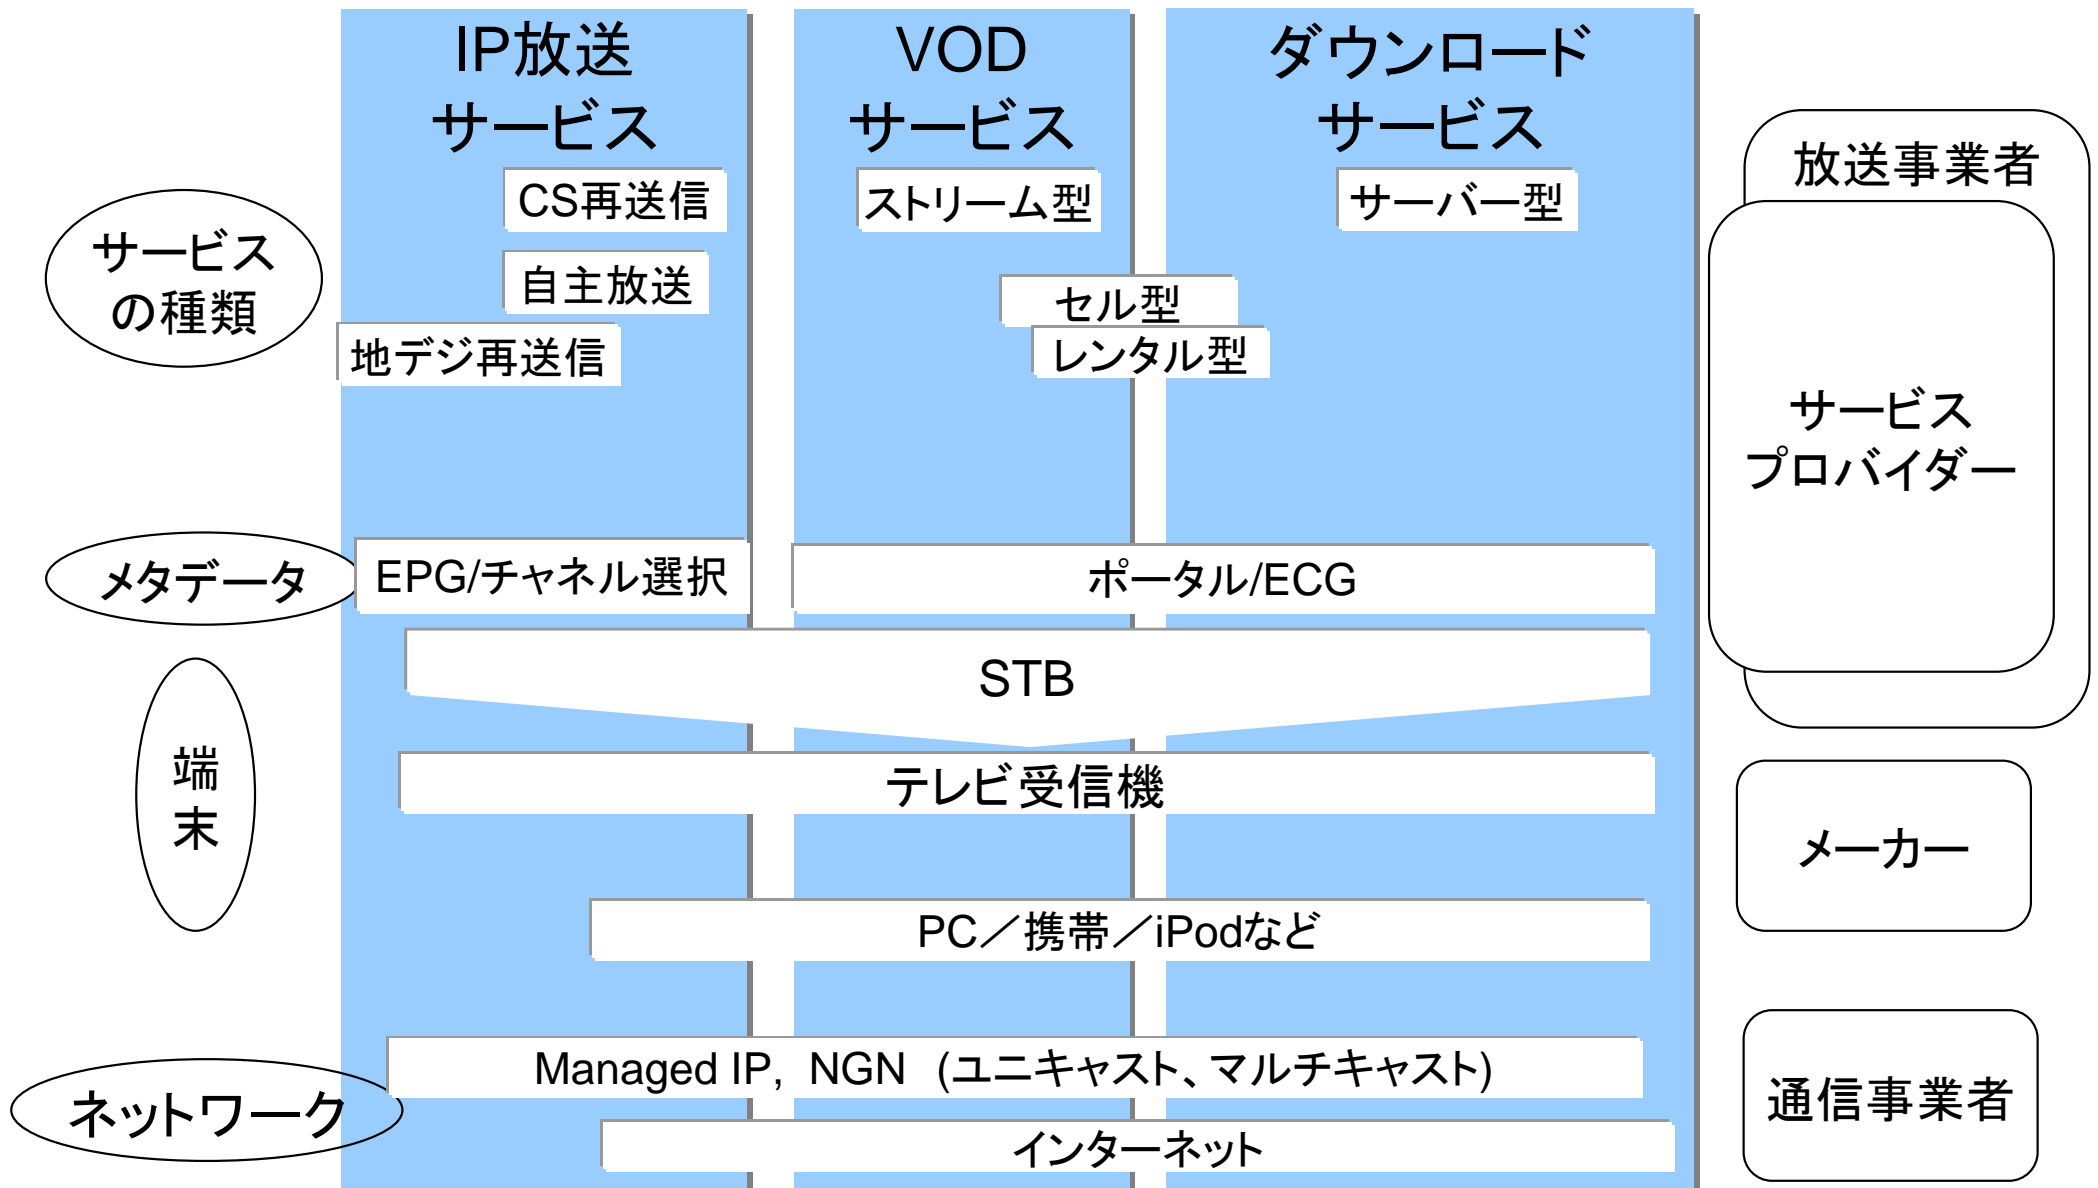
IP放送サービス

VODサービス

ダウンロードサービス

放送事業者

CS再送信

ストリーム型

サーバー型

サービスの種類

自主放送

セル型

地デジ再送信

レンタル型

サービスプロバイダー

メタデータ

EPG/チャネル選択

ポータル/ECG

STB

端末

テレビ受信機

メーカー

PC／携帯／iPodなど

Managed IP，NGN（ユニキャスト、マルチキャスト）

ネットワーク

通信事業者

インターネット